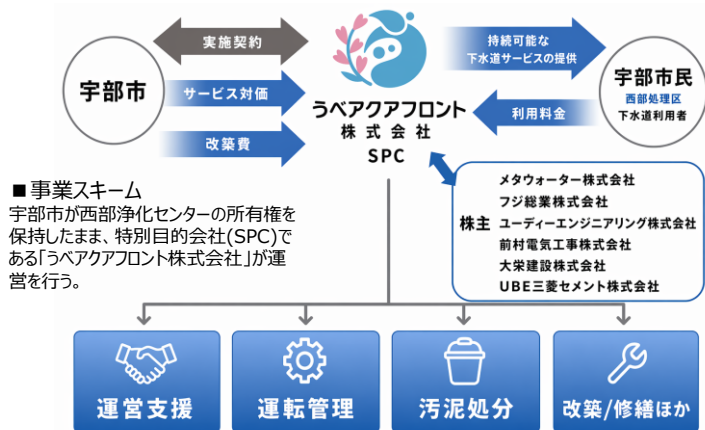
宇部市

実施契約

サービス対価

改築費

うべアクアフロント
株式会社
SPC

持続可能な
下水道サービスの提供

利用料金

宇部市民
西部処理区
下水道利用者

■事業スキーム
宇部市が西部浄化センターの所有権を保持したまま、特別目的会社(SPC)である「うべアクアフロント株式会社」が運営を行う。

株主
メタウォーター株式会社
フジ総業株式会社
ユーディーエンジニアリング株式会社
前村電気工事株式会社
大栄建設株式会社
UBE三菱セメント株式会社

運営支援

運転管理

汚泥処分

改築/修繕ほか